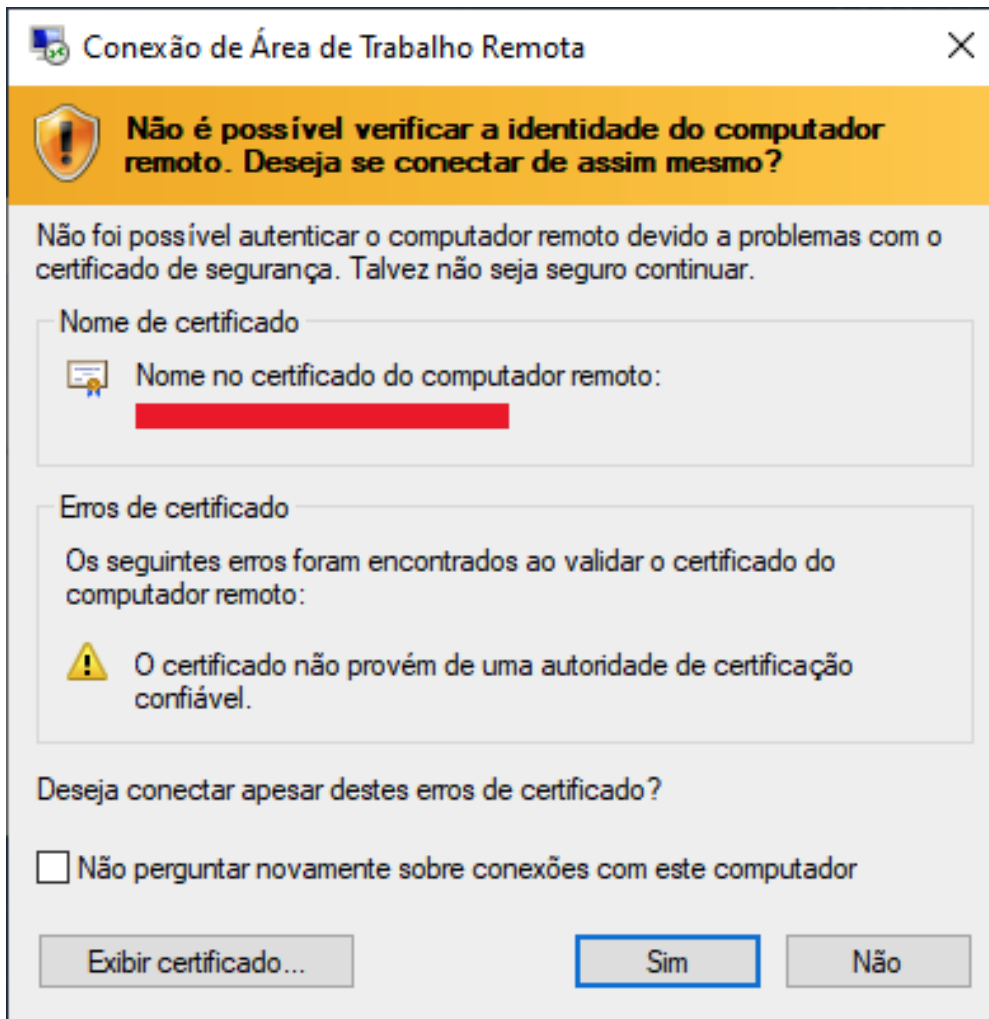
Conexão de Área de Trabalho Remota

Não é possível verificar a identidade do computador remoto. Deseja se conectar de assim mesmo?

Não foi possível autenticar o computador remoto devido a problemas com o certificado de segurança. Talvez não seja seguro continuar.

Nome de certificado

Nome no certificado do computador remoto:

Erros de certificado

Os seguintes erros foram encontrados ao validar o certificado do computador remoto:

O certificado não provém de uma autoridade de certificação confiável.

Deseja conectar apesar destes erros de certificado?

Não perguntar novamente sobre conexões com este computador

Exibir certificado...

Sim

Não